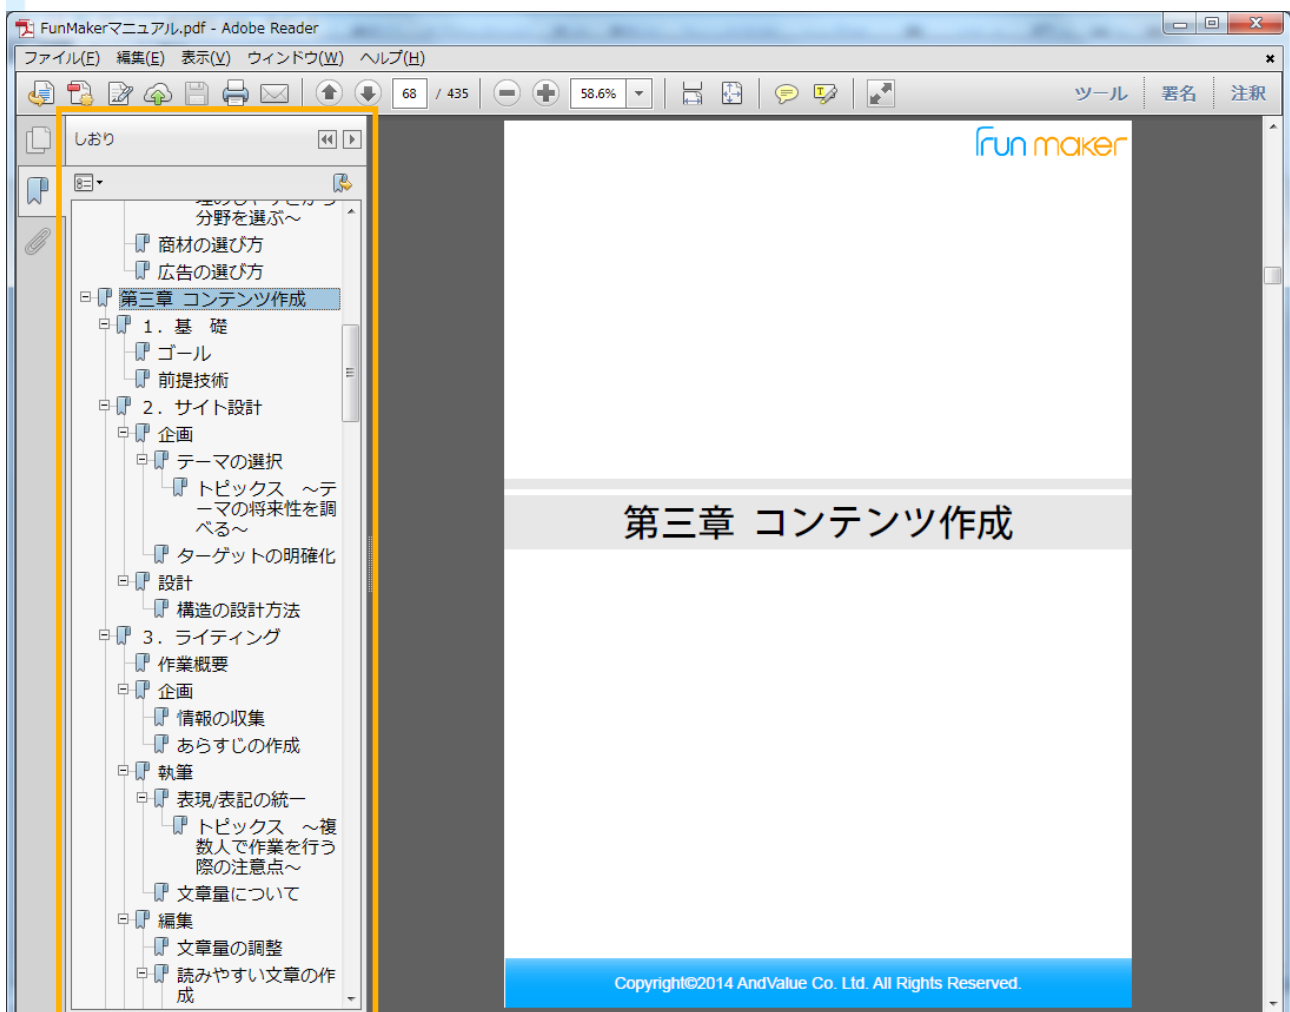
FunMakerマニュアル.pdf - Adobe Reader

ファイル(F) 編集(E) 表示(V) ウィンドウ(W) ヘルプ(H)

68 / 435 58.6%

ツール 署名 注釈

しおり

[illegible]
分野を選ぶ～
商材の選び方
広告の選び方
第三章 コンテンツ作成
1. 基 礎
ゴール
前提技術
2. サイト設計
企画
テーマの選択
トピックス ～テーマの将来性を調べる～
ターゲットの明確化
設計
構造の設計方法
3. ライティング
作業概要
企画
情報の収集
あらすじの作成
執筆
表現/表記の統一
トピックス ～複数人で作業を行う際の注意点～
文章量について
編集
文章量の調整
読みやすい文章の作成

fun maker

第三章 コンテンツ作成

Copyright©2014 AndValue Co. Ltd. All Rights Reserved.